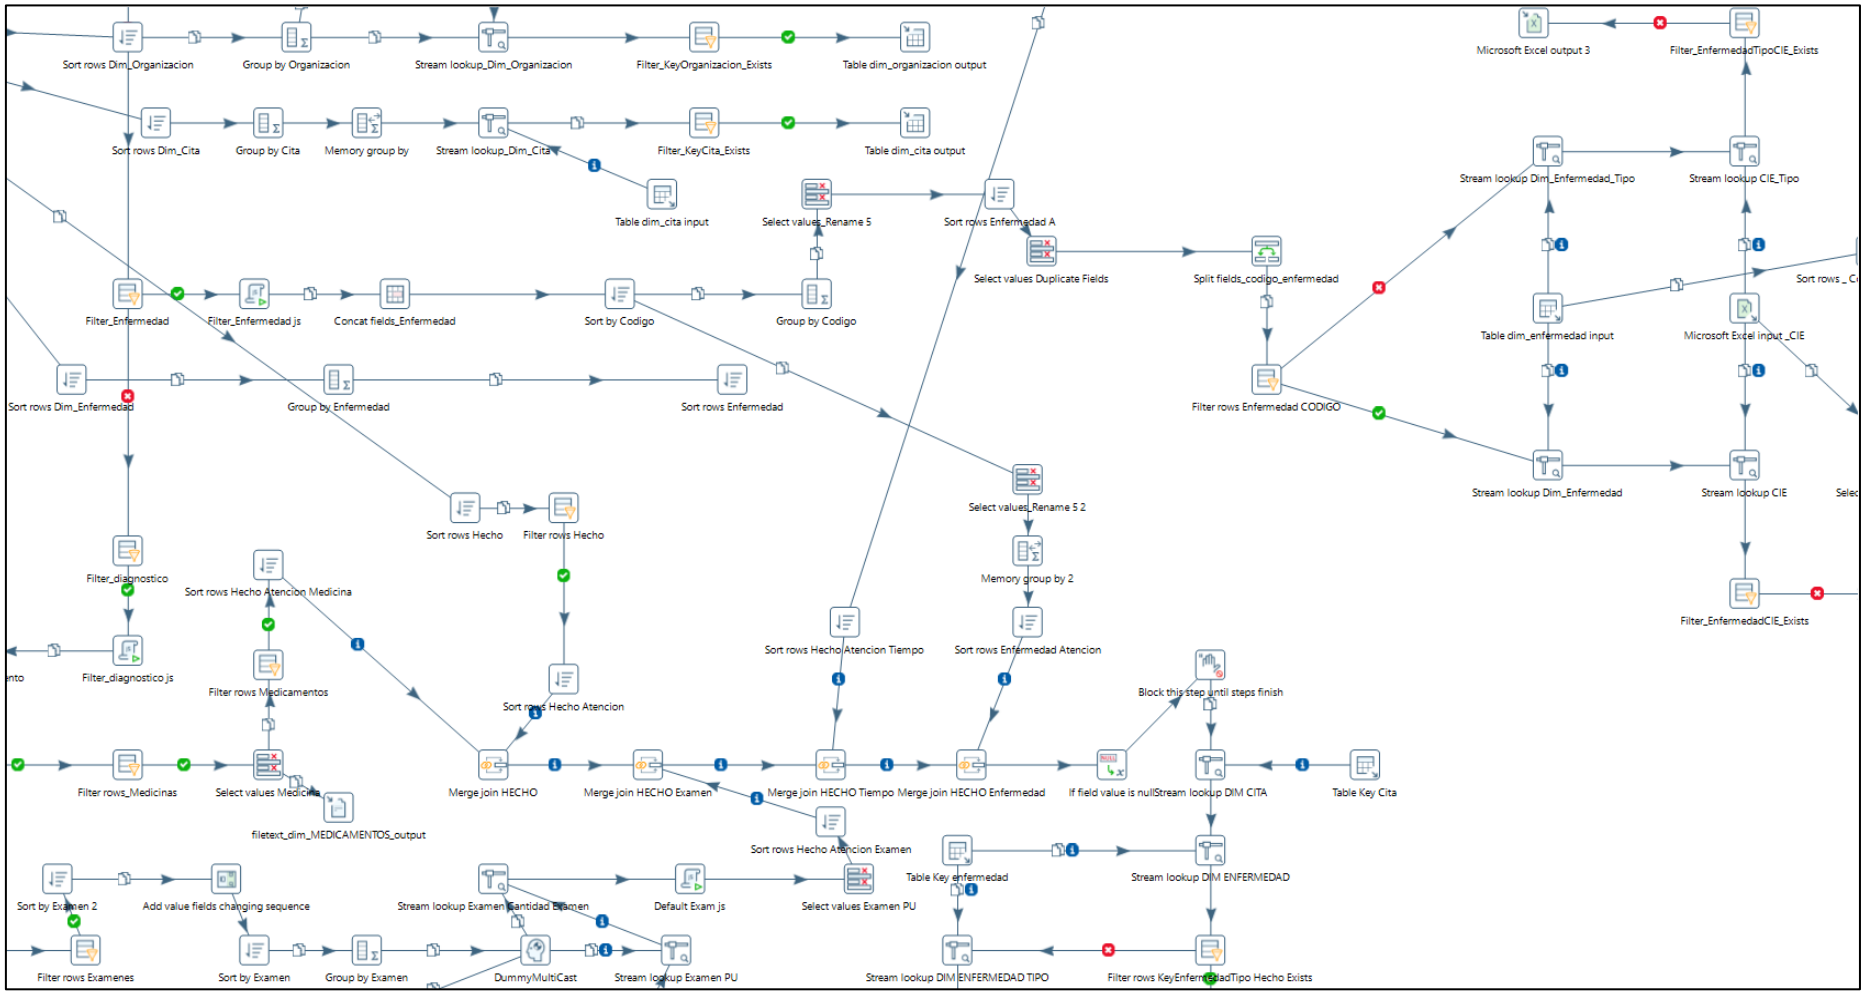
Sort rows Dim_Organizacion
Group by Organizacion
Stream lookup_Dim_Organizacion
Filter_KeyOrganizacion_Exists
Table dim_organizacion output
Microsoft Excel output 3
Filter_EnfermedadTipoCIE_Exists

Sort rows Dim_Cita
Group by Cita
Memory group by
Stream lookup_Dim_Cita
Filter_KeyCita_Exists
Table dim_cita output
Stream lookup Dim_Enfermedad_Tipo
Stream lookup CIE_Tipo

Table dim_cita input
Select values_Rename 5
Sort rows Enfermedad A
Select values Duplicate Fields
Split fields_codigo_enfermedad
Sort rows _ C

Filter_Enfermedad
Filter_Enfermedad js
Concat fields_Enfermedad
Sort by Codigo
Group by Codigo
Table dim_enfermedad input
Microsoft Excel input _CIE

Sort rows Dim_Enfermedad
Group by Enfermedad
Sort rows Enfermedad
Filter rows Enfermedad CODIGO

Stream lookup Dim_Enfermedad
Stream lookup CIE
Selec

Sort rows Hecho
Filter rows Hecho
Select values_Rename 5 2

Filter_diagnostico
Sort rows Hecho Atencion Medicina
Memory group by 2
Filter_EnfermedadCIE_Exists

Filter_diagnostico js
nto
Filter rows Medicamentos
Sort rows Hecho Atencion Tiempo
Sort rows Enfermedad Atencion
Block this step until steps finish
Sort rows Hecho Atencion

Filter rows_Medicinas
Select values Medicina
Merge join HECHO
Merge join HECHO Examen
Merge join HECHO Tiempo
Merge join HECHO Enfermedad
If field value is null
Stream lookup DIM CITA
Table Key Cita

filetext_dim_MEDICAMENTOS_output
Sort rows Hecho Atencion Examen
Table Key enfermedad
Stream lookup DIM ENFERMEDAD

Sort by Examen 2
Add value fields changing sequence
Stream lookup Examen Cantidad Examen
Default Exam js
Select values Examen PU

Filter rows Examenes
Sort by Examen
Group by Examen
DummyMultiCast
Stream lookup Examen PU
Stream lookup DIM ENFERMEDAD TIPO
Filter rows KeyEnfermedadTipo Hecho Exists